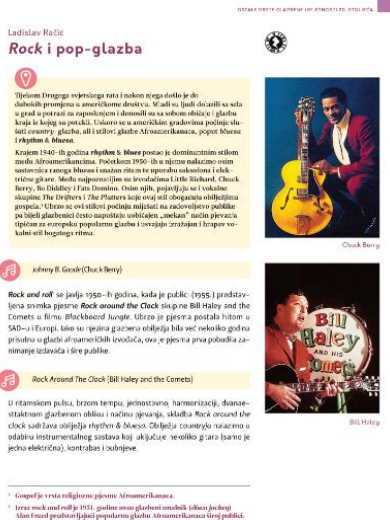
OSTALE VRSTE GLAZBENE UMJETNOSTI 20. STOLJEĆA

Ladislav Račić

Rock i pop-glazba

Tijekom Drugoga svjetskoga rata i nakon njega došlo je do dubokih promjena u američkome društvu. Mladi su ljudi dolazili sa sela u grad u potrazi za zaposlenjem i donosili su sa sobom obilježja glazbe kraja iz kojeg su potekli. Uskoro se u američkim gradovima počinju slušati country-glazba, ali i stilovi glazbe Afroamerikanaca, popot bluesa i rhythm & bluesa.

Krajem 1940.-ih godina rhythm & blues postaje je dominantnim stilom među Afroamerikancima. Početkom 1950.-ih u njemu nalazimo osim sastavnica ranoga bluesa i snažan ritam te uporabu saksofona i električne gitare. Među najpoznatijim su izvođačima Little Richard, Chuck Berry, Bo Diddley i Fats Domino. Osim njih, pojavljuju se i vokalne skupine The Drifters i The Platters koje ovaj stil obogaćuju obilježjima gospela.¹ Ubrzo se ovi stilovi počinju miješati na zadovoljstvo publike pa bijeli glazbenici često napuštaju uobičajen „mekan" način pjevanja tipičan za europsku popularnu glazbu i usvajaju izražajan i hrapav vokalni stil bogatoga ritma.

Chuck Berry

Johnny B. Goode (Chuck Berry)

Rock and roll² se javlja 1950.-ih godina, kada je publici (1955.) predstavljena snimka pjesme Rock around the Clock skupine Bill Haley and the Comets u filmu Blackboard Jungle. Ubrzo je pjesma postala hitom u SAD-u i Europi. Iako su njezina glazbena obilježja bila već nekoliko godina prisutna u glazbi afroameričkih izvođača, ova je pjesma prva pobudila zanimanje izdavača i šire publike.

Rock Around The Clock (Bill Haley and the Comets)

U ritamskom pulsu, brzom tempu, jednostavnoj harmonizaciji, dvanaestaktnom glazbenom obliku i načinu pjevanja, skladba Rock around the clock sadržava obilježja rhythm & bluesa. Obilježja countryja nalazimo u odabiru instrumentalnog sastava koji uključuje nekoliko gitara (samo je jedna električna), kontrabas i bubnjeve.

Bill Haley

¹ Gospelje vrsta religiozne pjesme Afroamerikanaca.

² Izraz rock and roll je 1951. godine tom glazbom imenovao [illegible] (disco jockey) Alan Freed predstavljajući popularnu glazbu Afroamerikanaca široj publici.